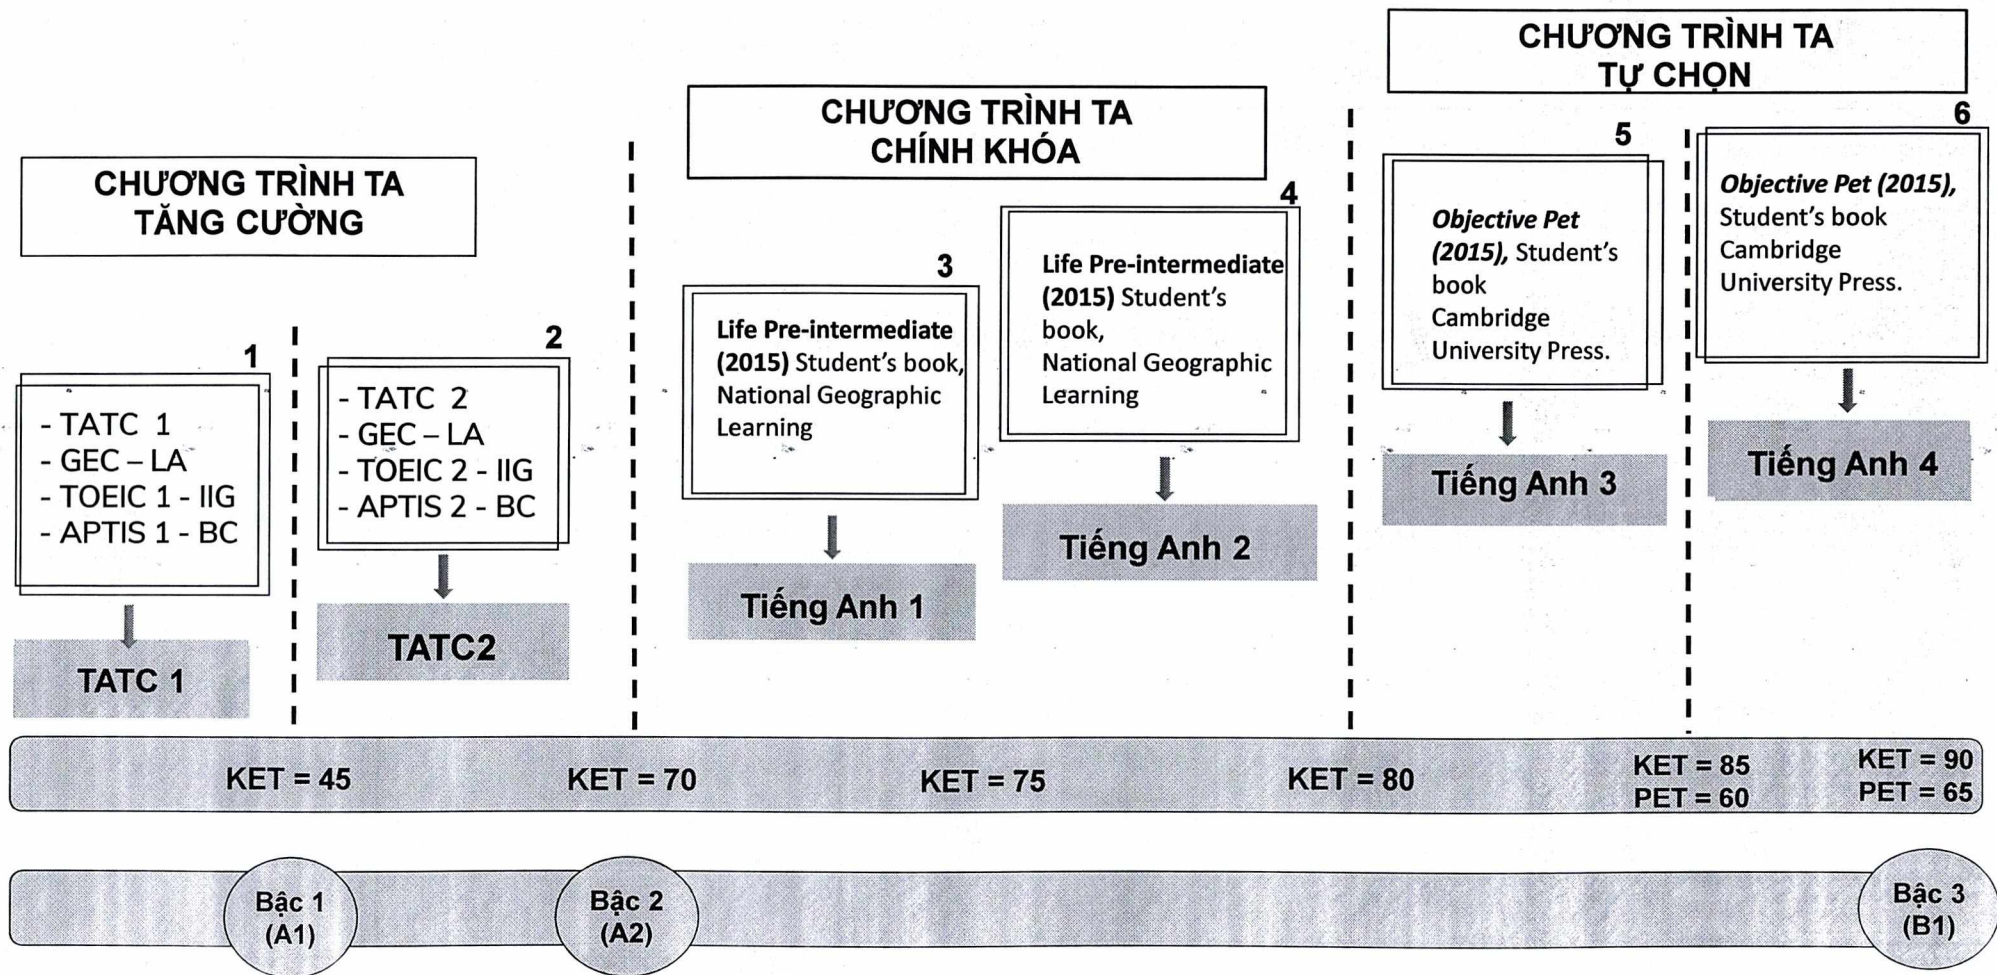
CHƯƠNG TRÌNH TA TĂNG CƯỜNG

CHƯƠNG TRÌNH TA CHÍNH KHÓA

CHƯƠNG TRÌNH TA TỰ CHỌN

1
- TATC 1
- GEC – LA
- TOEIC 1 - IIG
- APTIS 1 - BC

TATC 1

2
- TATC 2
- GEC – LA
- TOEIC 2 - IIG
- APTIS 2 - BC

TATC2

3
**Life Pre-intermediate (2015)** Student's book, National Geographic Learning

Tiếng Anh 1

4
**Life Pre-intermediate (2015)** Student's book, National Geographic Learning

Tiếng Anh 2

5
***Objective Pet (2015),*** Student's book Cambridge University Press.

Tiếng Anh 3

6
***Objective Pet (2015),*** Student's book Cambridge University Press.

Tiếng Anh 4

KET = 45
KET = 70
KET = 75
KET = 80
KET = 85
PET = 60
KET = 90
PET = 65

Bậc 1 (A1)
Bậc 2 (A2)
Bậc 3 (B1)